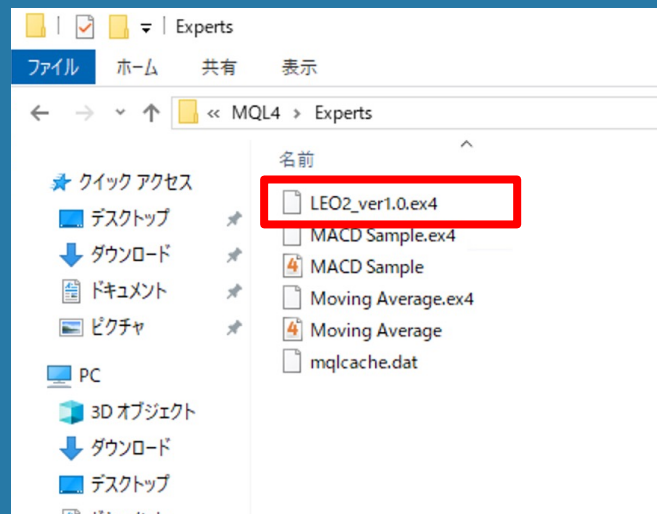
Experts

ファイル ホーム 共有 表示

« MQL4 › Experts

名前

クイック アクセス
デスクトップ
ダウンロード
ドキュメント
ピクチャ

PC
3D オブジェクト
ダウンロード
デスクトップ

LEO2_ver1.0.ex4
MACD Sample.ex4
MACD Sample
Moving Average.ex4
Moving Average
mqlcache.dat